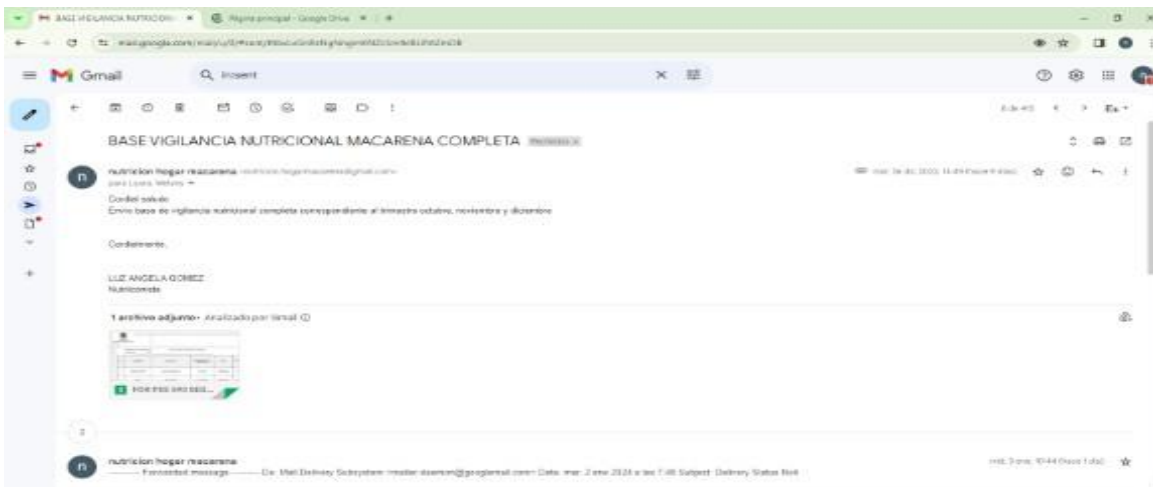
BASE VIGILANCIA NUTRICION ×   Página principal - Google Drive ×   +

mail.google.com/mail/u/0/#sent/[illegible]

Gmail   Q in:sent

BASE VIGILANCIA NUTRICIONAL MACARENA COMPLETA   Recibidos ×

nutricion hogar macarena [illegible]@gmail.com
para Laura, Wilson

mar, 26 dic 2023, 11:49 (hace 4 días)

Cordial saludo
Envío base de vigilancia nutricional completa correspondiente al trimestre octubre, noviembre y diciembre

Cordialmente,

LUZ ANGELA GOMEZ
Nutricionista

1 archivo adjunto · Analizado por Gmail

FOR PSS 090 BEB...

2

nutricion hogar macarena
---------- Forwarded message --------- De: Mail Delivery Subsystem <mailer-daemon@googlemail.com> Date: mar, 2 ene 2024 a las 7:48 Subject: Delivery Status Not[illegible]

mié, 3 ene, 10:44 (hace 1 día)